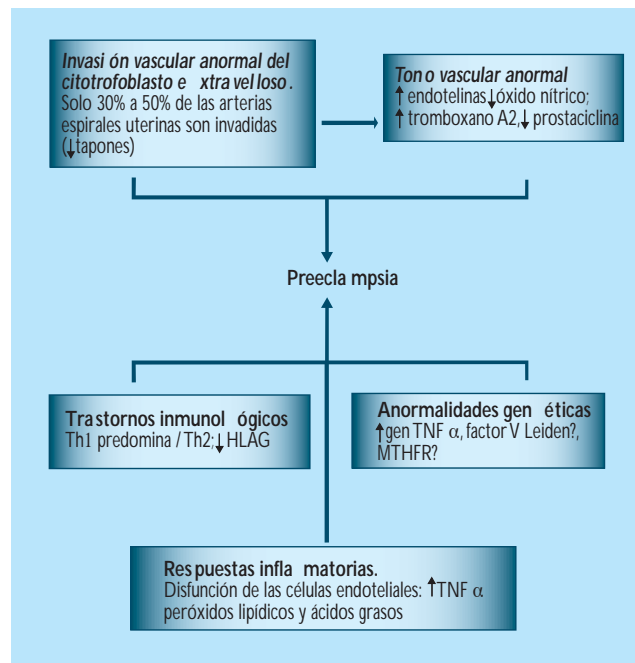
Invasi ón vascular anormal del citotrofoblasto e xtra vel loso . Solo 30% a 50% de las arterias espirales uterinas son invadidas (↓tapones)

Ton o vascular anormal
↑ endotelinas↓óxido nítrico;
↑ tromboxano A2,↓ prostaciclina

Preecla mpsia

Tra stornos inmunol ógicos
Th1 predomina / Th2;↓ HLAG

Anormalidades gen éticas
↑gen TNF $\alpha$, factor V Leiden?, MTHFR?

Res puestas infla matorias.
Disfunción de las células endoteliales: ↑TNF $\alpha$ peróxidos lipídicos y ácidos grasos